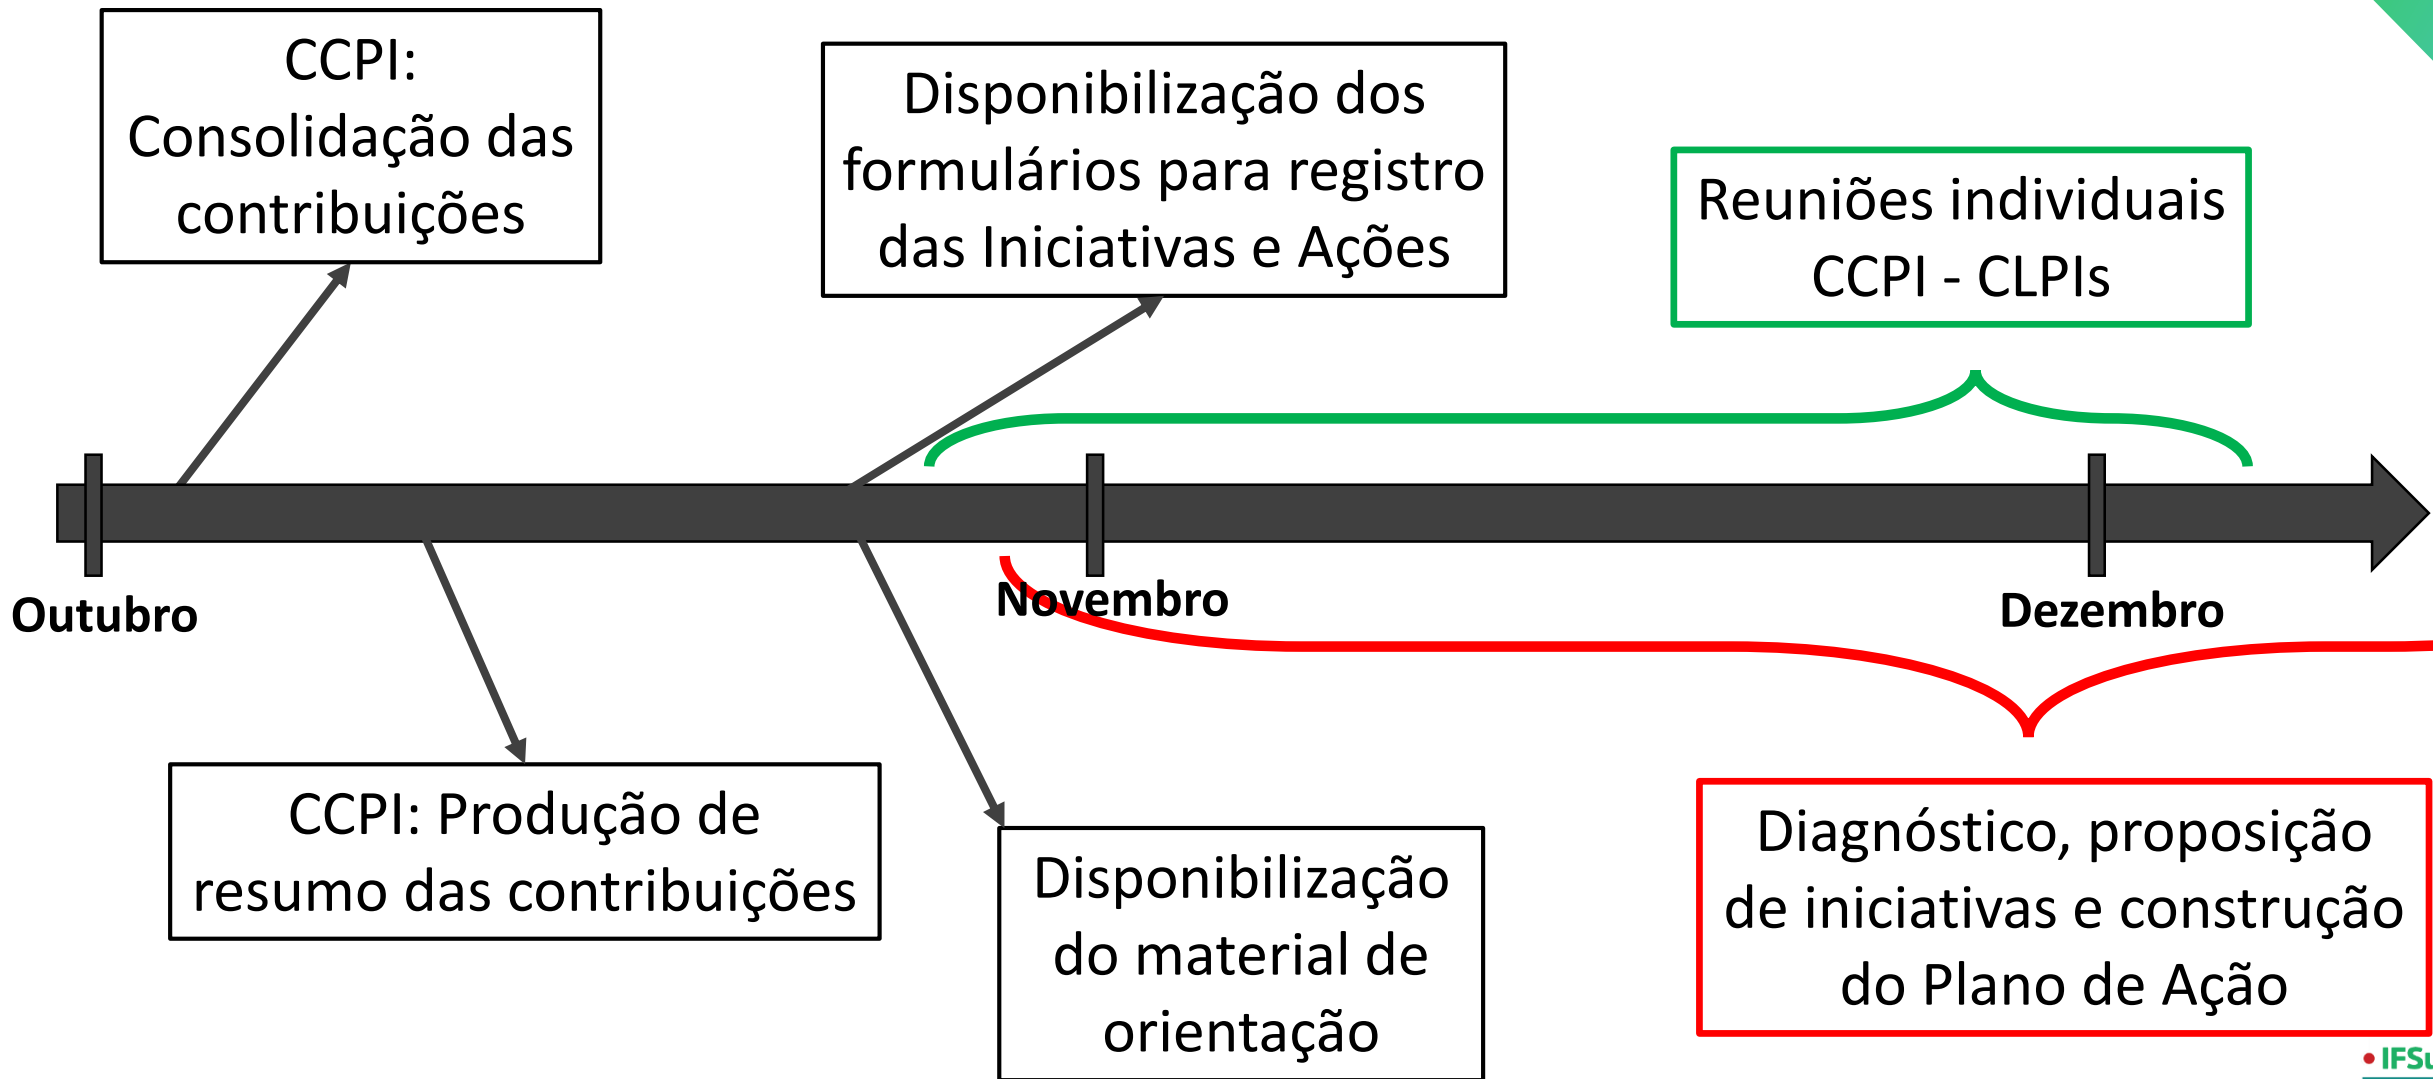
CCPI: Consolidação das contribuições

Disponibilização dos formulários para registro das Iniciativas e Ações

Reuniões individuais CCPI - CLPIs

Outubro

Novembro

Dezembro

CCPI: Produção de resumo das contribuições

Disponibilização do material de orientação

Diagnóstico, proposição de iniciativas e construção do Plano de Ação

IFSu